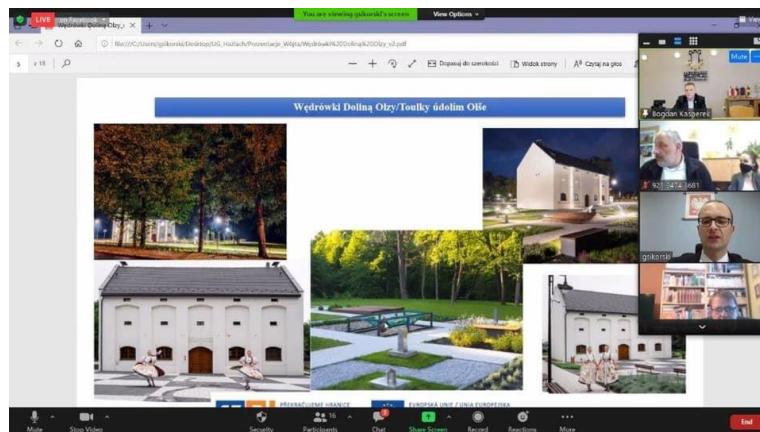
LIVE on Facebook

You are viewing gpikorski's screen

View Options

Wędrówki Doliną Olzy/T ×

file:///C:/Users/gpikorski/Desktop/UG_Hazlach/Prezentacje_Wójta/Wędrówki%20Doliną%20Olzy_v2.pdf

5 z 18

Dopasuj do szerokości

Widok strony

Czytaj na głos

Wędrówki Doliną Olzy/Toulky údolím Olše

PŘEKRAČUJEME HRANICE

EVROPSKÁ UNIE / UNIA EUROPEJSKA

Mute

Bogdan Kasperek

92_3474_1681

gpikorski

Mute

Stop Video

Security

Participants 16

Chat

Share Screen

Record

Reactions

More

End